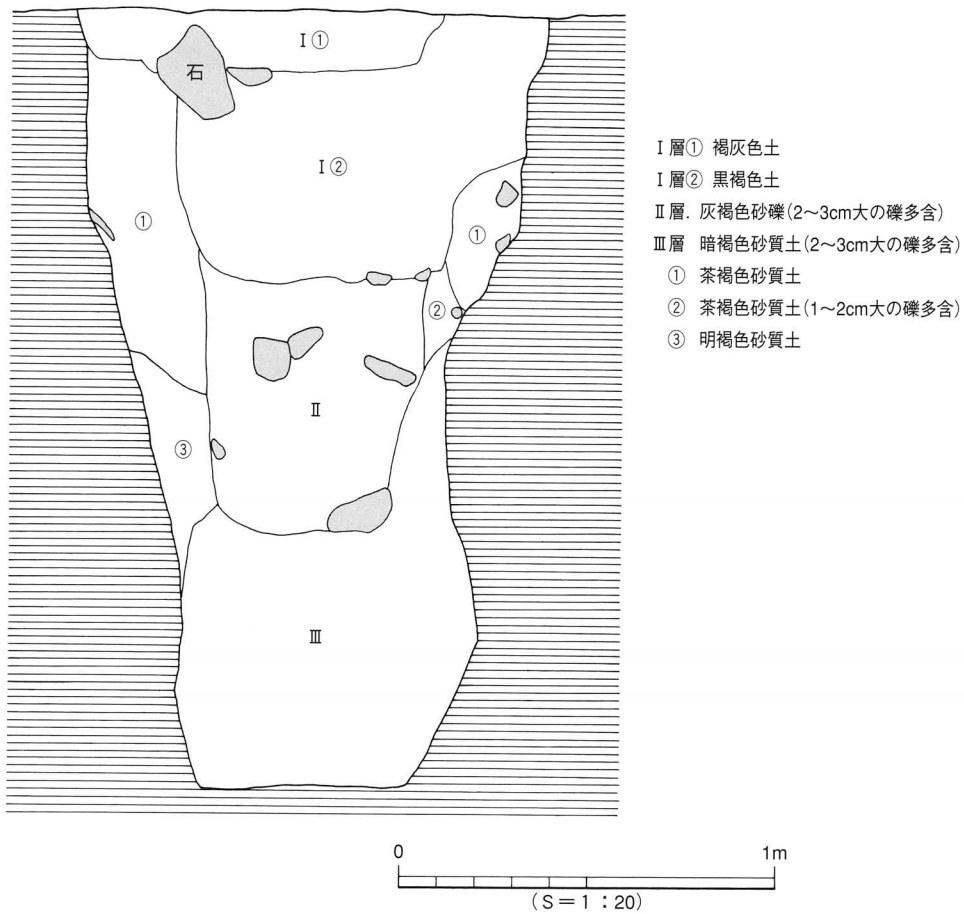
I ①
石
I ②
①
①
②
Ⅱ
③
Ⅲ

I 層① 褐灰色土
I 層② 黒褐色土
Ⅱ層. 灰褐色砂礫(2〜3cm大の礫多含)
Ⅲ層 暗褐色砂質土(2〜3cm大の礫多含)
① 茶褐色砂質土
② 茶褐色砂質土(1〜2cm大の礫多含)
③ 明褐色砂質土

0
1m
(S = 1 : 20)